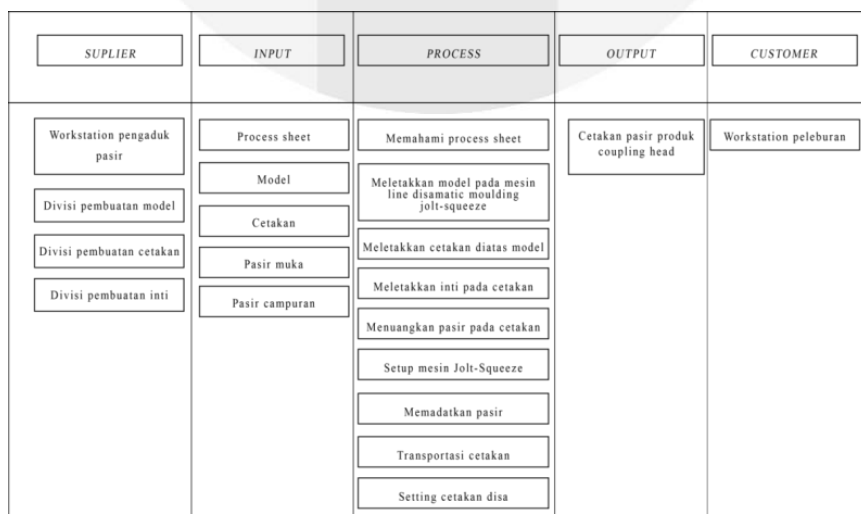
| SUPLIER | INPUT | PROCESS | OUTPUT | CUSTOMER |
|---|---|---|---|---|
| Workstation pengaduk pasir | Process sheet | Memahami process sheet | Cetakan pasir produk coupling head | Workstation peleburan |
| Divisi pembuatan model | Model | Meletakkan model pada mesin line disamatic moulding jolt-squeeze | | |
| Divisi pembuatan cetakan | Cetakan | Meletakkan cetakan diatas model | | |
| Divisi pembuatan inti | Pasir muka | Meletakkan inti pada cetakan | | |
| | Pasir campuran | Menuangkan pasir pada cetakan | | |
| | | Setup mesin Jolt-Squeeze | | |
| | | Memadatkan pasir | | |
| | | Transportasi cetakan | | |
| | | Setting cetakan disa | | |